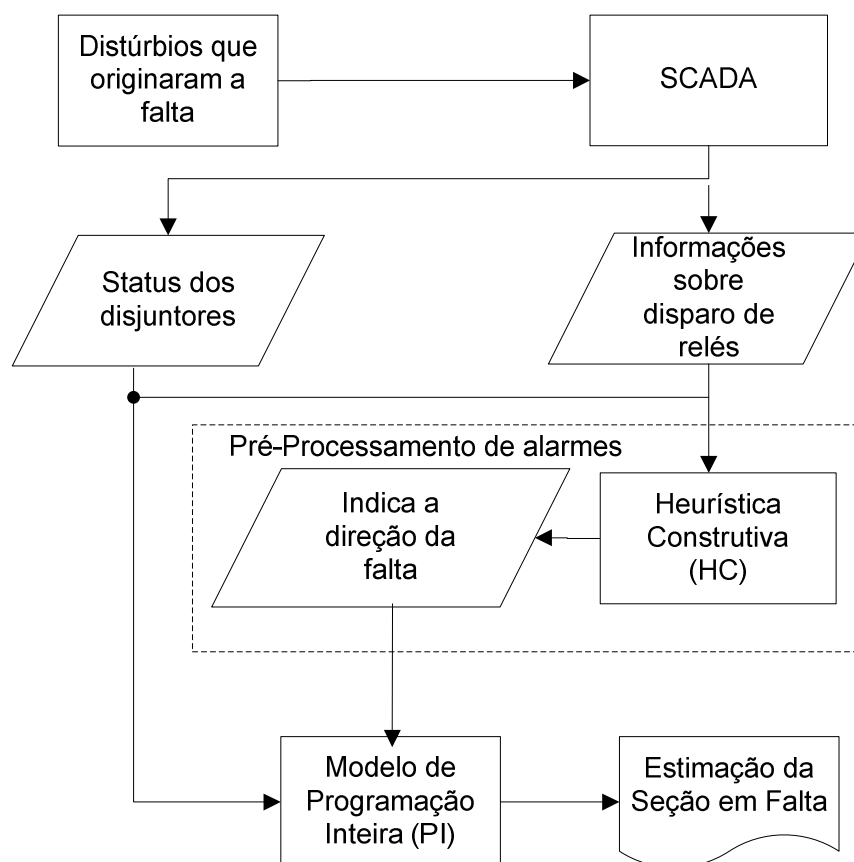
Distúrbios que originaram a falta

SCADA

Status dos disjuntores

Informações sobre disparo de relés

Pré-Processamento de alarmes

Indica a direção da falta

Heurística Construtiva (HC)

Modelo de Programação Inteira (PI)

Estimação da Seção em Falta